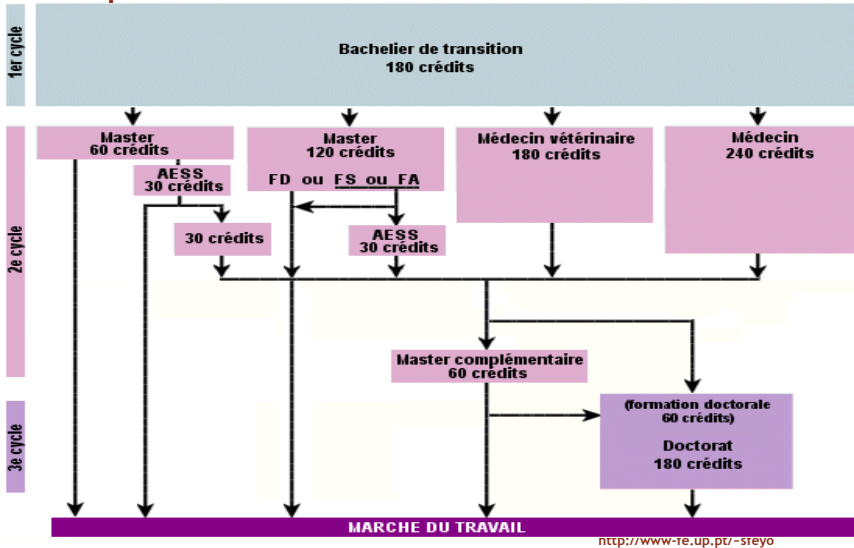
1er cycle

Bachelier de transition
180 crédits

2e cycle

Master
60 crédits

AESS
30 crédits

30 crédits

Master
120 crédits

FD ou FS ou FA

AESS
30 crédits

Médecin vétérinaire
180 crédits

Médecin
240 crédits

Master complémentaire
60 crédits

3e cycle

(formation doctorale
60 crédits)

Doctorat
180 crédits

MARCHE DU TRAVAIL

http://www-fe.up.pt/~sfeyo